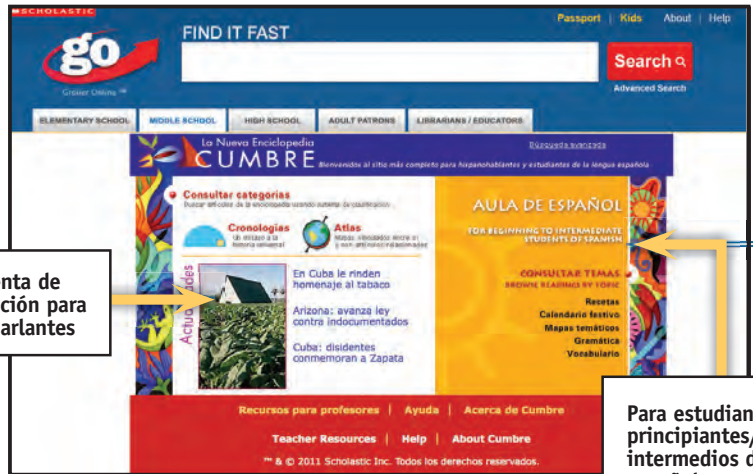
SCHOLASTIC

go

Grolier Online

FIND IT FAST

Passport | Kids About | Help

Search

Advanced Search

ELEMENTARY SCHOOL | MIDDLE SCHOOL | HIGH SCHOOL | ADULT PATRONS | LIBRARIANS / EDUCATORS

La Nueva Enciclopedia CUMBRE

Bienvenidos al sitio más completo para hispanohablantes y estudiantes de la lengua española

Búsqueda avanzada

Consultar categorías

Buscar artículos de la enciclopedia usando nuestra clasificación

Cronologías

Un enlace a la historia universal

Atlas

Mapas, banderas, datos estadísticos y más

Actualidades

En Cuba le rinden homenaje al tabaco

Arizona: avanza ley contra indocumentados

Cuba: disidentes conmemoran a Zapata

AULA DE ESPAÑOL

FOR BEGINNING TO INTERMEDIATE STUDENTS OF SPANISH

CONSULTAR TEMAS

BROWSE READINGS BY TOPIC

Recetas

Calendario festivo

Mapas temáticos

Gramática

Vocabulario

Recursos para profesores | Ayuda | Acerca de Cumbre

Teacher Resources | Help | About Cumbre

™ & © 2011 Scholastic Inc. Todos los derechos reservados.

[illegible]nta de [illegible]ción para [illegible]arlantes

Para estudian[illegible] principiantes/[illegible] intermedios d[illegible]